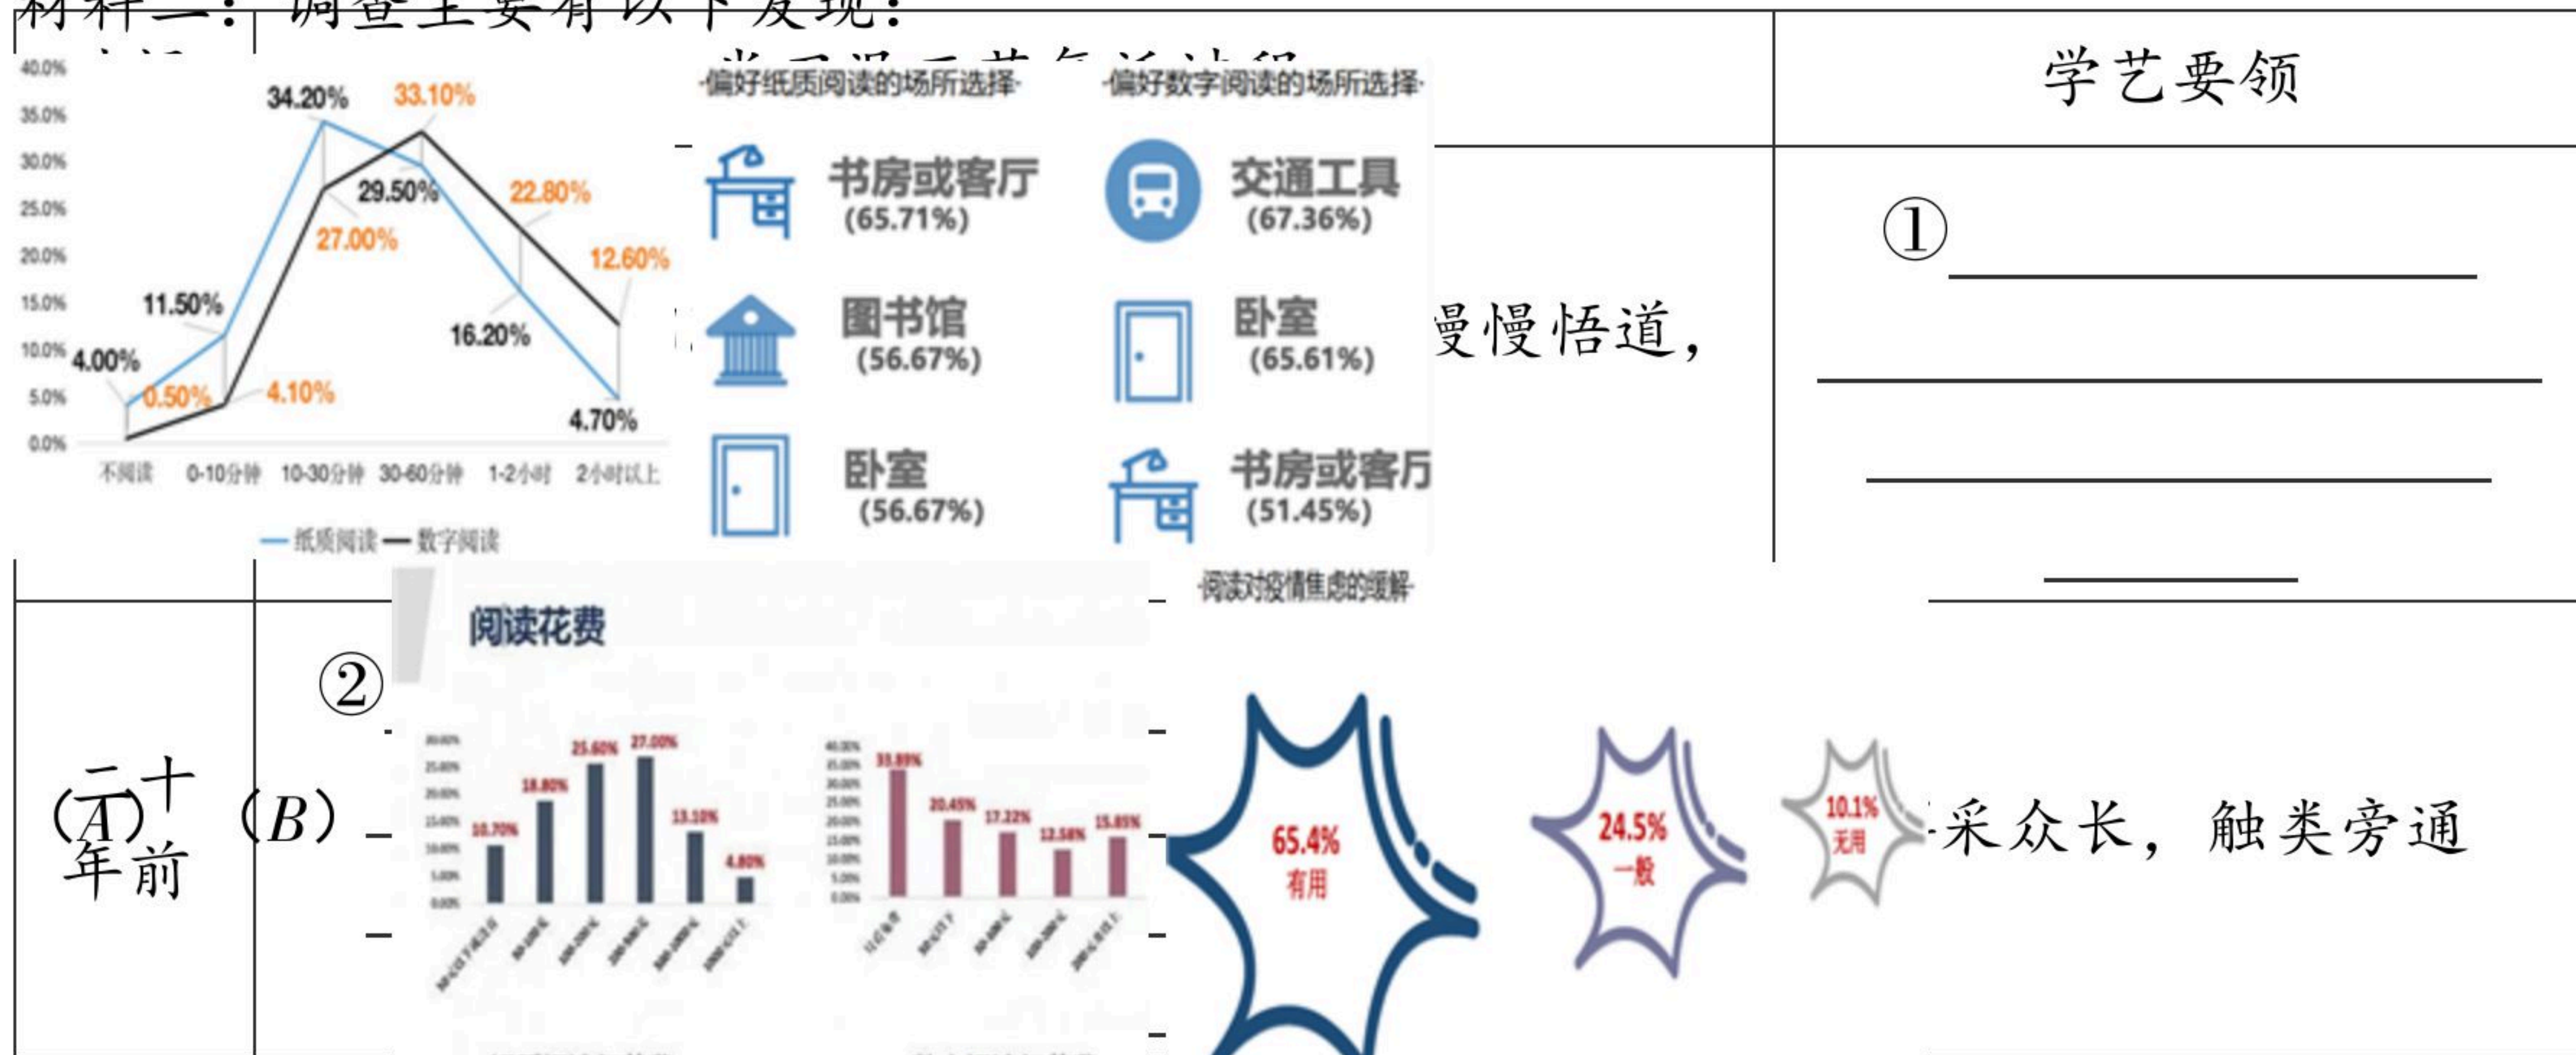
材料二：调查主要有以下发现：

学艺要领

①

漫慢悟道，

40.0%
35.0%
30.0%
25.0%
20.0%
15.0%
10.0%
5.0%
0.0%

34.20% 33.10% 29.50% 22.80% 27.00% 12.60% 11.50% 16.20% 4.00% 0.50% 4.10% 4.70%

不阅读 0-10分钟 10-30分钟 30-60分钟 1-2小时 2小时以上

—纸质阅读 —数字阅读

偏好纸质阅读的场所选择

书房或客厅 (65.71%)
图书馆 (56.67%)
卧室 (56.67%)

偏好数字阅读的场所选择

交通工具 (67.36%)
卧室 (65.61%)
书房或客厅 (51.45%)

阅读花费

10.70% 18.80% 25.60% 27.00% 13.10% 4.80%

35.89% 20.45% 17.22% 12.58% 15.85%

阅读对疫情焦虑的缓解

65.4% 有用
24.5% 一般
10.1% 无用

②

(A)二十年前 (B)

采众长，触类旁通